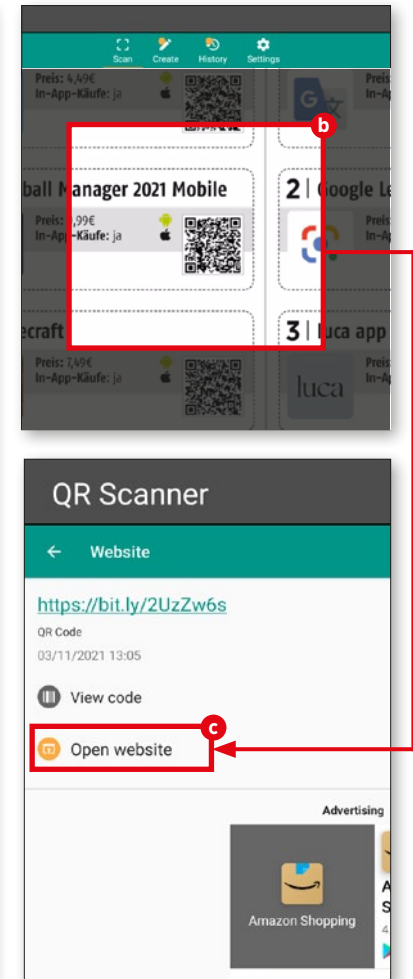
Scan Create History Settings

Preis: 4,49€
In-App-Käufe: ja

Preis:
In-App

b

ball Manager 2021 Mobile

Preis: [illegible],99€
In-App-Käufe: ja

2 | Google Le

Preis
In-Ap

ecraft

Preis: 7,49€
In-App-Käufe: ja

3 | luca app

luca

Preis
In-Ap

QR Scanner

← Website

https://bit.ly/2UzZw6s

QR Code

03/11/2021 13:05

View code

c

Open website

Advertising

Amazon Shopping

A
S
4